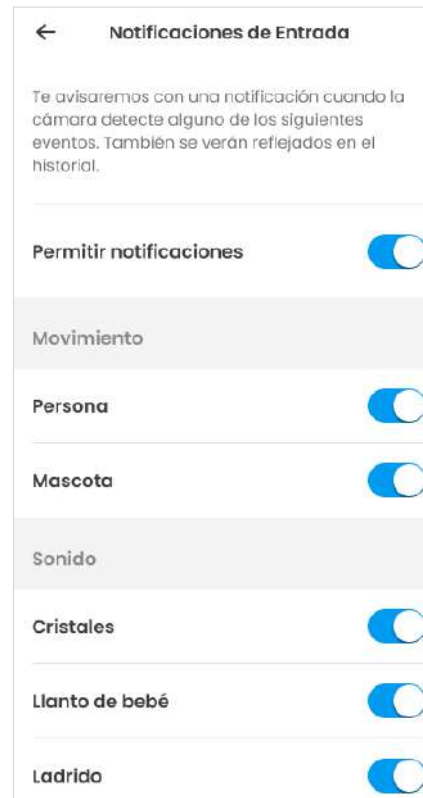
← Notificaciones de Entrada

Te avisaremos con una notificación cuando la cámara detecte alguno de los siguientes eventos. También se verán reflejados en el historial.

Permitir notificaciones

Movimiento

Persona

Mascota

Sonido

Cristales

Llanto de bebé

Ladrido